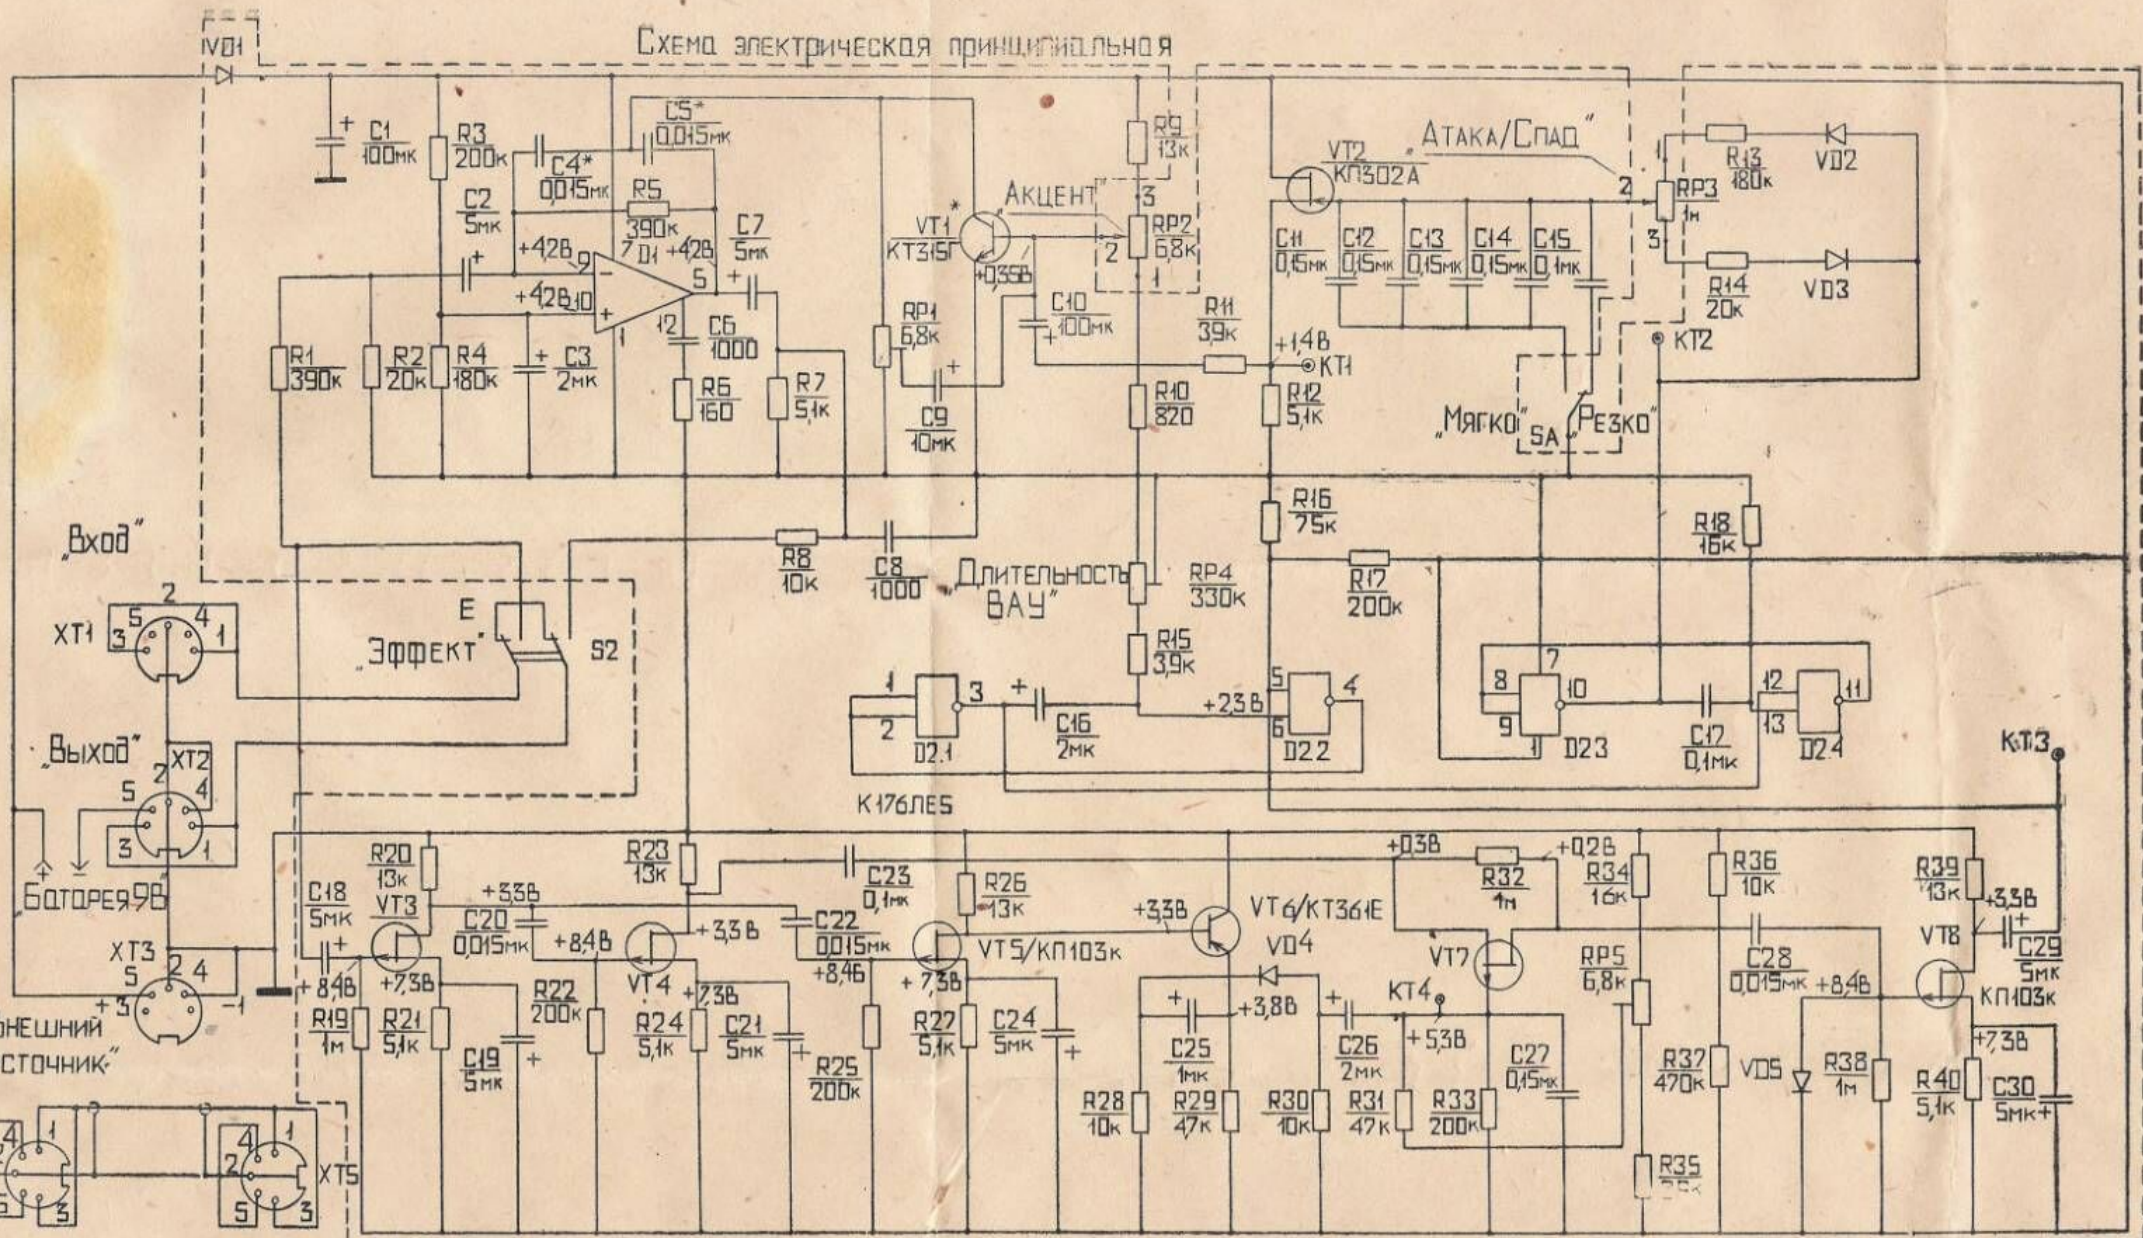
Схема электрическая принципиальная

VD1

C1 100мк
R3 200к
C4* 0,015мк
C5* 0,015мк
R5 390к
C2 5мк
+4,2В
+4,2В
+4,2В
D1
C7 5мк
C3 2мк
R1 390к
R2 20к
R4 180к
C6 1000
R6 160
R7 5,1к

VT1* КТ315Г
+0,35В
„Акцент"
RP1 6,8к
C9 10мк
C10 100мк
R9 13к
RP2 6,8к
R10 820
R11 3,9к
+1,4В
КТ1
R12 5,1к

VT2 КП302А
„Атака/Спад"
C11 0,15мк
C12 0,15мк
C13 0,15мк
C14 0,15мк
C15 0,1мк
RP3 1м
R13 180к
VD2
R14 20к
VD3
КТ2
„Мягко"
SA
„Резко"

„Вход"
XT1
„Эффект"
E
S2
R8 10к
C8 1000
„Длительность ВАУ"
RP4 330к
R15 3,9к
R16 75к
R17 200к
R18 16к

„Выход"
XT2
D2.1
C16 2мк
+2,3В
D2.2
D2.3
C17 0,1мк
D2.4
K176ЛЕ5
КТ3

Батарея 9В
XT3
„Внешний источник"
XT4
XT5

C18 5мк
R20 13к
VT3
+8,4В
+7,3В
R19 1м
R21 5,1к
C19 5мк
C20 0,015мк
+3,3В
R22 200к
+8,4В
VT4
+3,3В
+7,3В
R24 5,1к
C21 5мк
R25 200к
R23 13к
C23 0,1мк
C22 0,015мк
+8,4б
R26 13к
VT5/КП103к
+7,3В
R27 5,1к
C24 5мк
+3,3В
VT6/КТ361Е
VD4
+3,8В
C25 1мк
R28 10к
R29 47к
R30 10к
C26 2мк
КТ4
+5,3В
R31 47к
R33 200к
VT7
C27 0,15мк
+0,3В
R32 1м
+0,2В
R34 16к
RP5 6,8к
R35 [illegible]
R36 10к
C28 0,015мк
+8,4В
R37 470к
VD5
R38 1м
R39 13к
+3,3В
C29 5мк
VT8
КП103к
+7,3В
R40 5,1к
C30 5мк